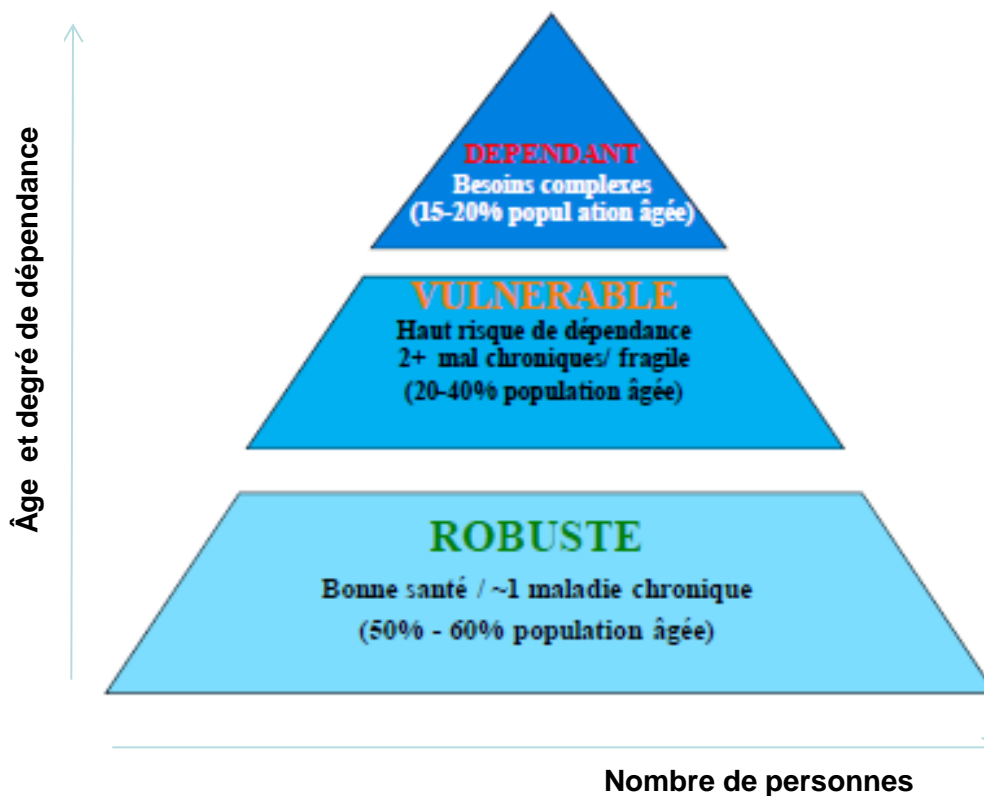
Âge et degré de dépendance

DEPENDANT
Besoins complexes
(15-20% popul ation âgée)

VULNERABLE
Haut risque de dépendance
2+ mal chroniques/ fragile
(20-40% population âgée)

ROBUSTE
Bonne santé / ~1 maladie chronique
(50% - 60% population âgée)

Nombre de personnes